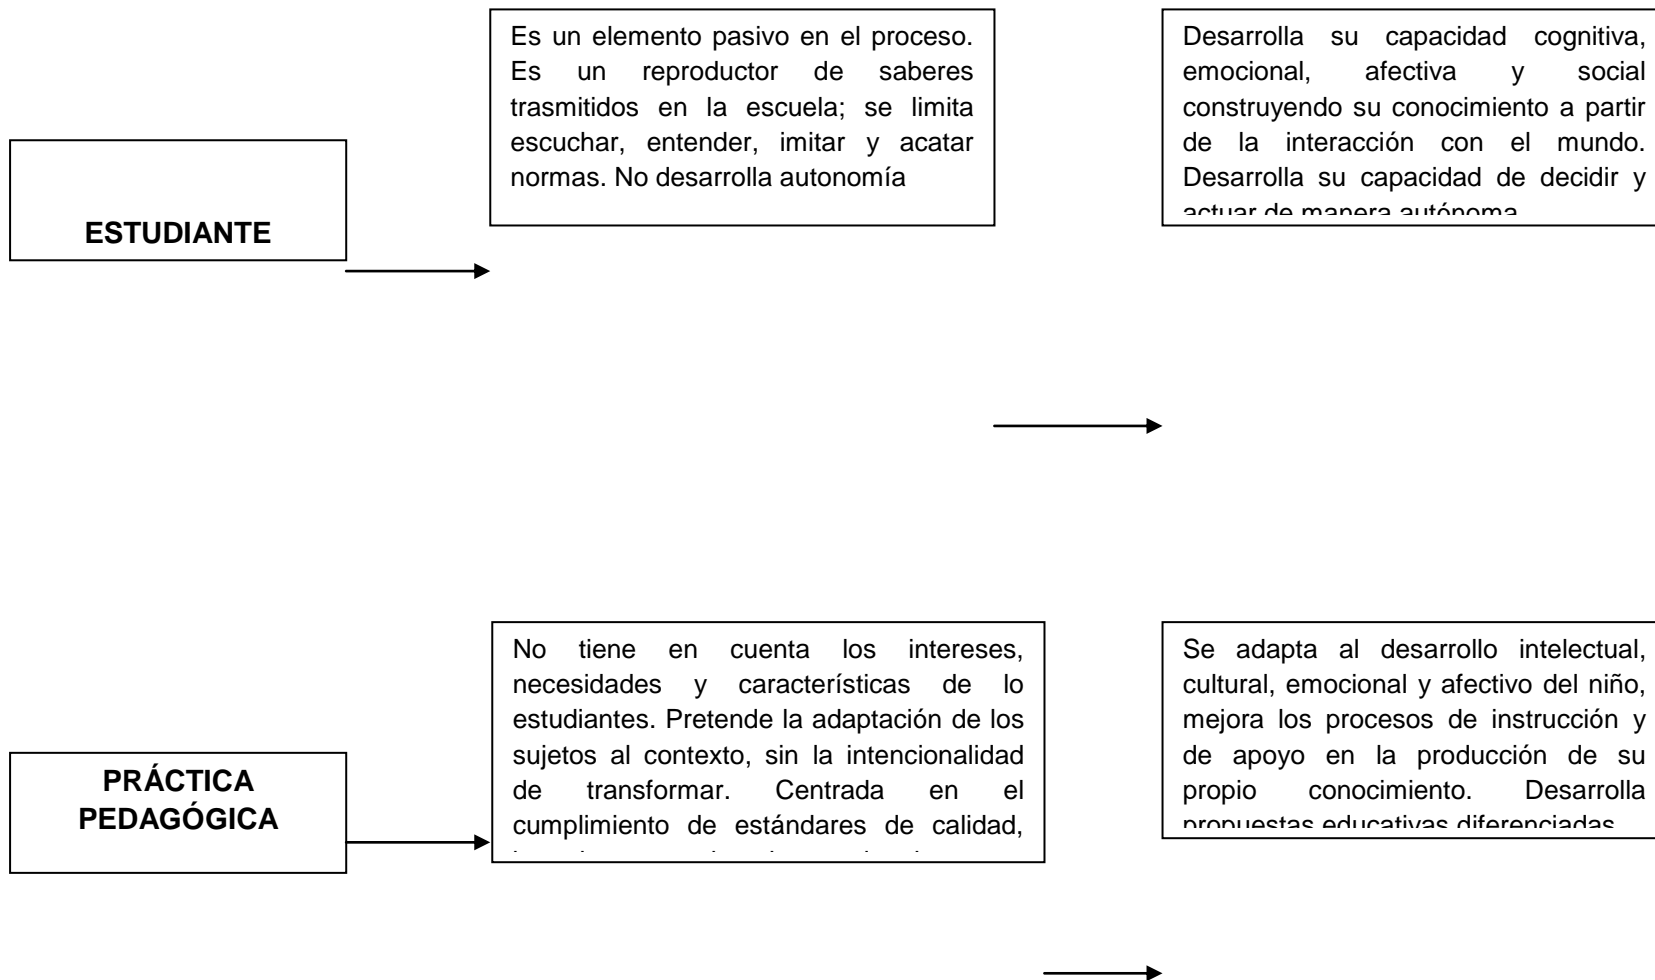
Es un elemento pasivo en el proceso. Es un reproductor de saberes trasmitidos en la escuela; se limita escuchar, entender, imitar y acatar normas. No desarrolla autonomía

Desarrolla su capacidad cognitiva, emocional, afectiva y social construyendo su conocimiento a partir de la interacción con el mundo. Desarrolla su capacidad de decidir y actuar de manera autónoma

ESTUDIANTE

No tiene en cuenta los intereses, necesidades y características de lo estudiantes. Pretende la adaptación de los sujetos al contexto, sin la intencionalidad de transformar. Centrada en el cumplimiento de estándares de calidad, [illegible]

Se adapta al desarrollo intelectual, cultural, emocional y afectivo del niño, mejora los procesos de instrucción y de apoyo en la producción de su propio conocimiento. Desarrolla propuestas educativas diferenciadas

PRÁCTICA PEDAGÓGICA